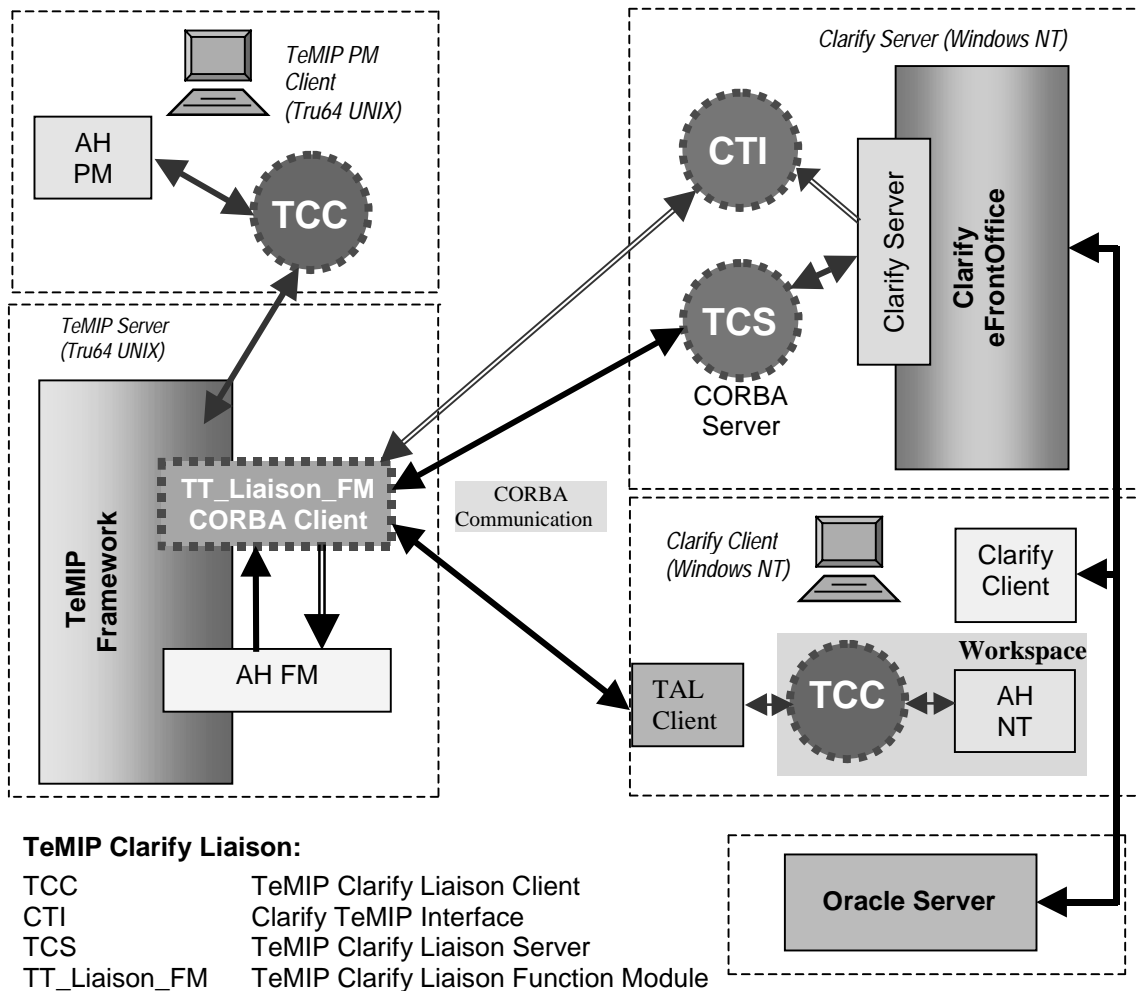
TeMIP PM Client (Tru64 UNIX)

AH PM

TCC

Clarify Server (Windows NT)

CTI

Clarify Server

Clarify eFrontOffice

TCS

CORBA Server

TeMIP Server (Tru64 UNIX)

TeMIP Framework

TT_Liaison_FM CORBA Client

CORBA Communication

AH FM

Clarify Client (Windows NT)

Clarify Client

Workspace

TAL Client

TCC

AH NT

Oracle Server

TeMIP Clarify Liaison:

| | |
|---|---|
| TCC | TeMIP Clarify Liaison Client |
| CTI | Clarify TeMIP Interface |
| TCS | TeMIP Clarify Liaison Server |
| TT_Liaison_FM | TeMIP Clarify Liaison Function Module |